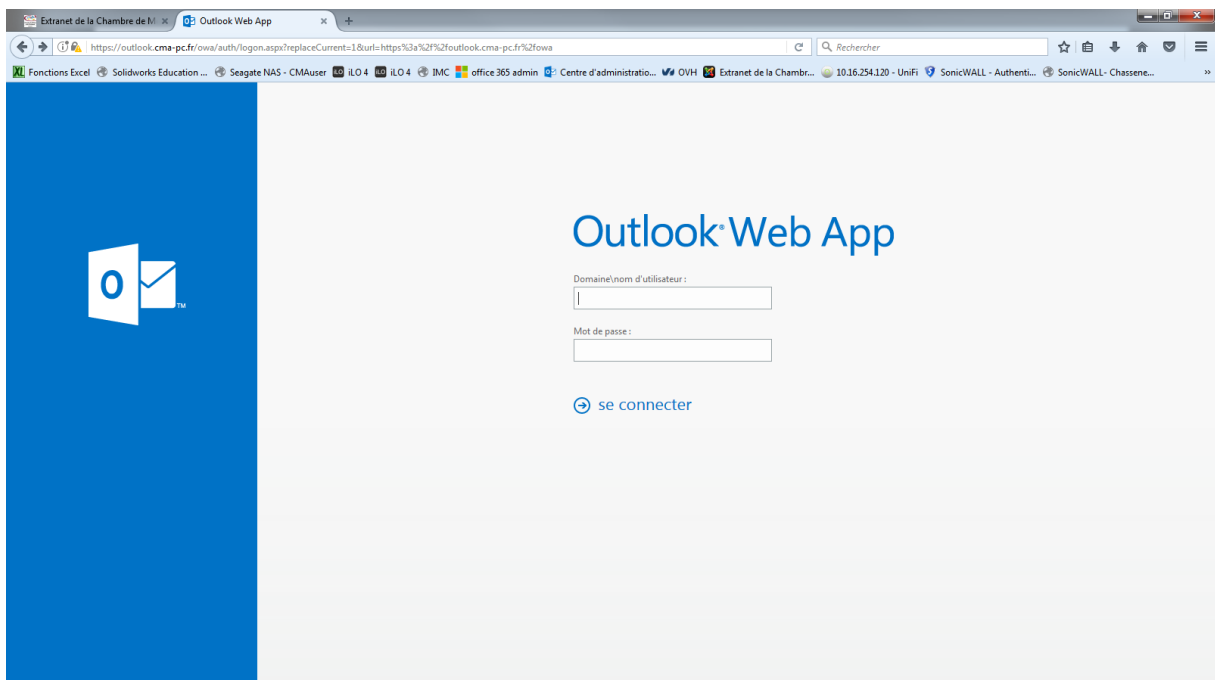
Extranet de la Chambre de M ×
Outlook Web App ×

https://outlook.cma-pc.fr/owa/auth/logon.aspx?replaceCurrent=1&url=https%3a%2f%2foutlook.cma-pc.fr%2fowa

Rechercher

Fonctions Excel
Solidworks Education ...
Seagate NAS - CMAuser
iLO 4
iLO 4
IMC
office 365 admin
Centre d'administratio...
OVH
Extranet de la Chambr...
10.16.254.120 - UniFi
SonicWALL - Authenti...
SonicWALL- Chassene...

O

Outlook Web App

Domaine\nom d'utilisateur :

Mot de passe :

se connecter